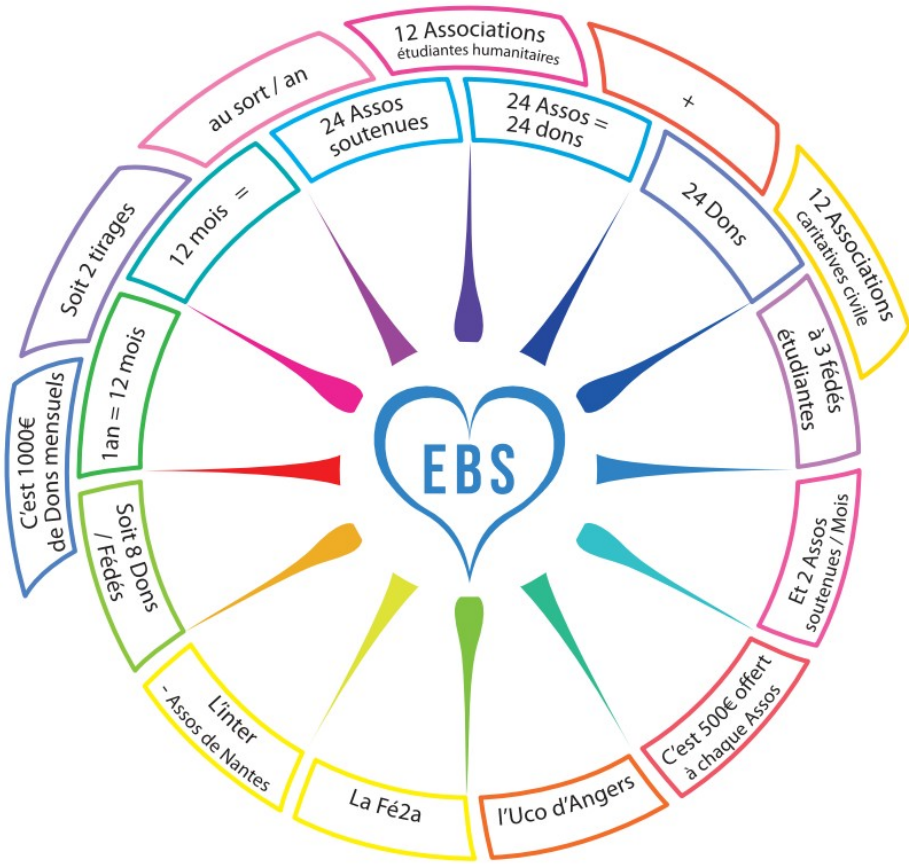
EBS

12 Associations
étudiantes humanitaires

+

12 Associations
caritatives civile

24 Assos soutenues

24 Assos = 24 dons

24 Dons

à 3 fédés étudiantes

Et 2 Assos soutenues / Mois

C'est 500€ offert à chaque Assos

l'Uco d'Angers

La Fé2a

L'inter - Assos de Nantes

Soit 8 Dons / Fédés

1an = 12 mois

12 mois =

au sort / an

Soit 2 tirages

C'est 1000€ de Dons mensuels